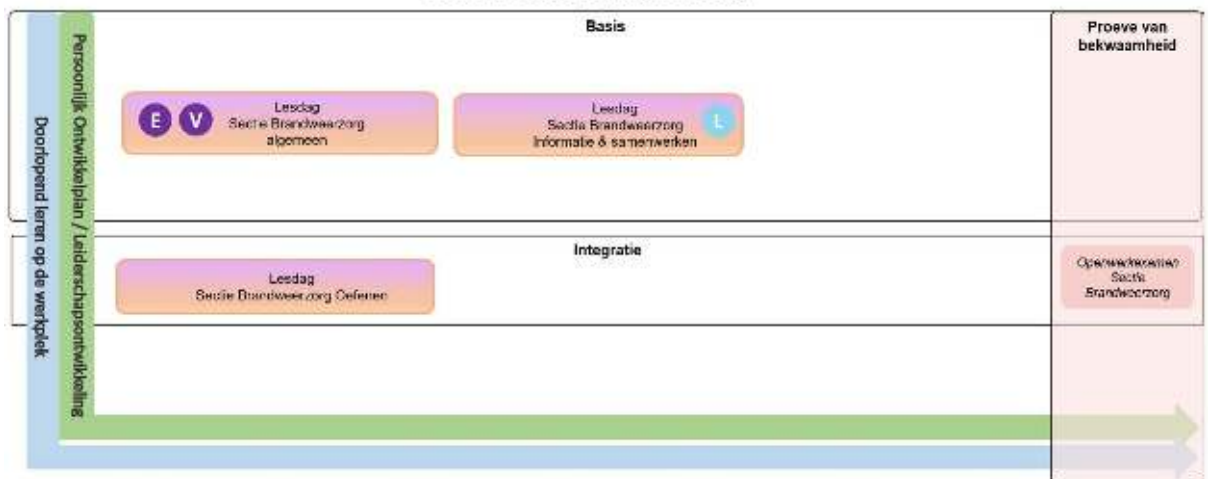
Doorlopend leren op de werkplek

Persoonlijk Ontwikkelplan / Leiderschapsontwikkeling

Basis

Proeve van bekwaamheid

E V Lesdag Sectie Brandweerzorg algemeen

Lesdag Sectie Brandweerzorg Informatie & samenwerken L

Integratie

Lesdag Sectie Brandweerzorg Oefenen

Opwerkexamen Sectie Brandweerzorg